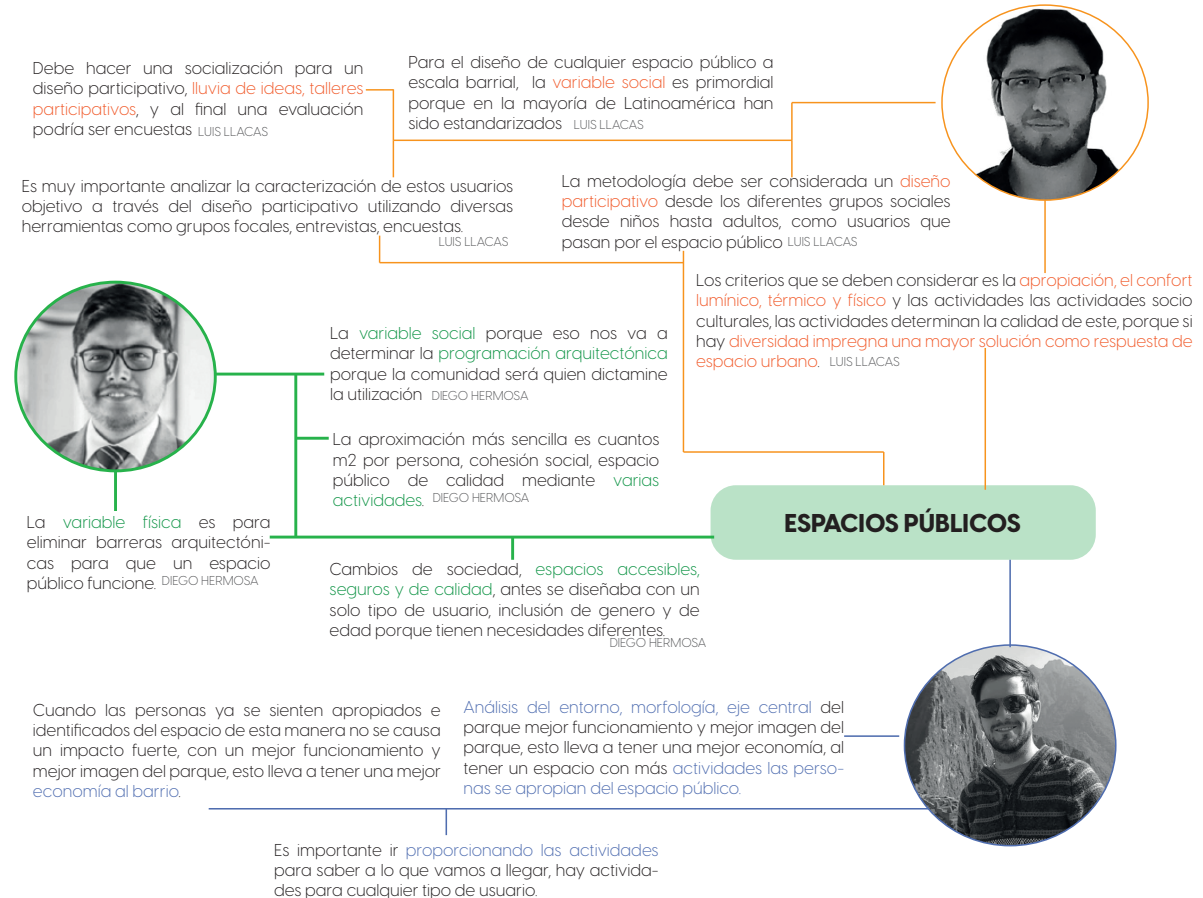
Debe hacer una socialización para un diseño participativo, lluvia de ideas, talleres participativos, y al final una evaluación podría ser encuestas LUIS LLACAS

Para el diseño de cualquier espacio público a escala barrial, la variable social es primordial porque en la mayoría de Latinoamérica han sido estandarizados LUIS LLACAS

Es muy importante analizar la caracterización de estos usuarios objetivo a través del diseño participativo utilizando diversas herramientas como grupos focales, entrevistas, encuestas. LUIS LLACAS

La metodología debe ser considerada un diseño participativo desde los diferentes grupos sociales desde niños hasta adultos, como usuarios que pasan por el espacio público LUIS LLACAS

Los criterios que se deben considerar es la apropiación, el confort lumínico, térmico y físico y las actividades las actividades socio culturales, las actividades determinan la calidad de este, porque si hay diversidad impregna una mayor solución como respuesta de espacio urbano. LUIS LLACAS

La variable social porque eso nos va a determinar la programación arquitectónica porque la comunidad será quien dictamine la utilización DIEGO HERMOSA

La aproximación más sencilla es cuantos m2 por persona, cohesión social, espacio público de calidad mediante varias actividades. DIEGO HERMOSA

La variable física es para eliminar barreras arquitectónicas para que un espacio público funcione. DIEGO HERMOSA

ESPACIOS PÚBLICOS

Cambios de sociedad, espacios accesibles, seguros y de calidad, antes se diseñaba con un solo tipo de usuario, inclusión de genero y de edad porque tienen necesidades diferentes. DIEGO HERMOSA

Cuando las personas ya se sienten apropiados e identificados del espacio de esta manera no se causa un impacto fuerte, con un mejor funcionamiento y mejor imagen del parque, esto lleva a tener una mejor economía al barrio.

Análisis del entorno, morfología, eje central del parque mejor funcionamiento y mejor imagen del parque, esto lleva a tener una mejor economía, al tener un espacio con más actividades las personas se apropian del espacio público.

Es importante ir proporcionando las actividades para saber a lo que vamos a llegar, hay actividades para cualquier tipo de usuario.